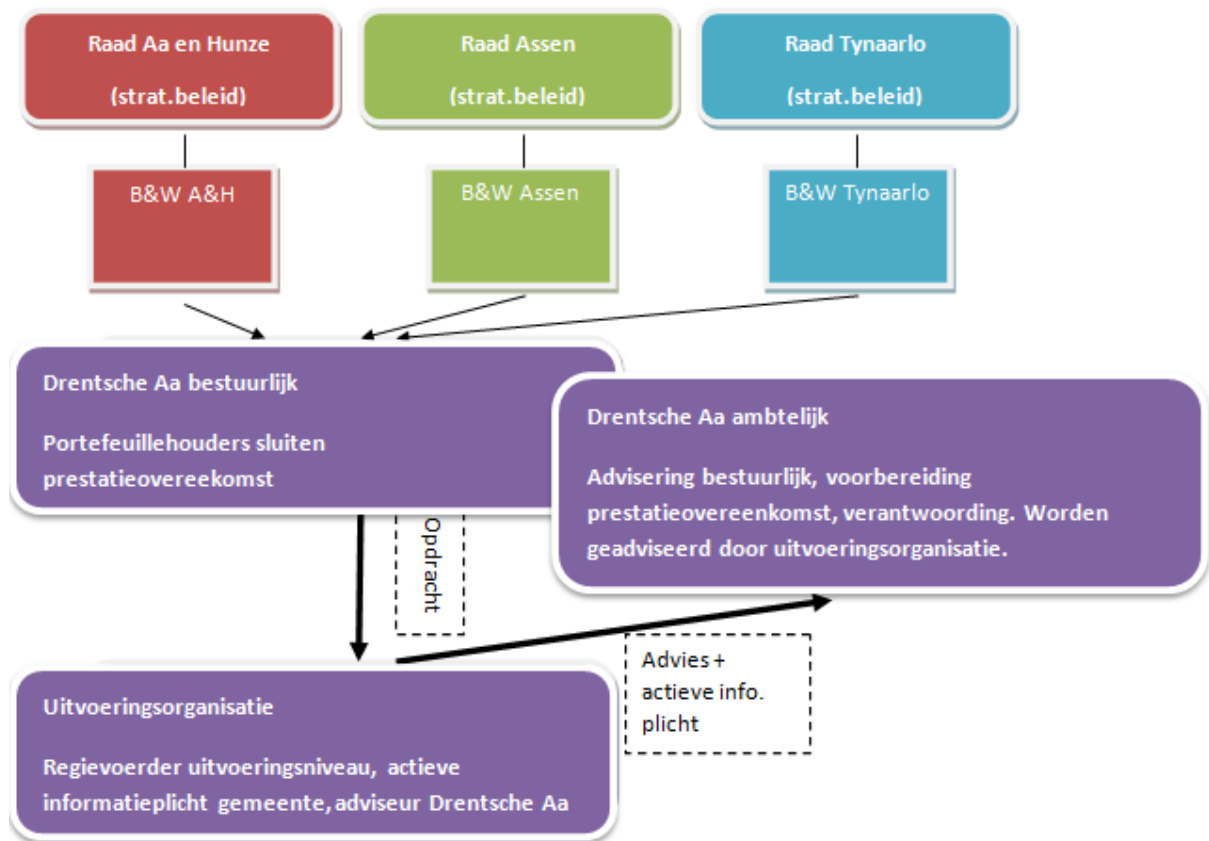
Raad Aa en Hunze

(strat.beleid)

Raad Assen

(strat.beleid)

Raad Tynaarlo

(strat.beleid)

B&W A&H

B&W Assen

B&W Tynaarlo

Drentsche Aa bestuurlijk

Portefeuillehouders sluiten prestatieovereekomst

Drentsche Aa ambtelijk

Advisering bestuurlijk, voorbereiding prestatieovereenkomst, verantwoording. Worden geadviseerd door uitvoeringsorganisatie.

Opdracht

Advies + actieve info. plicht

Uitvoeringsorganisatie

Regievoerder uitvoeringsniveau, actieve informatieplicht gemeente, adviseur Drentsche Aa